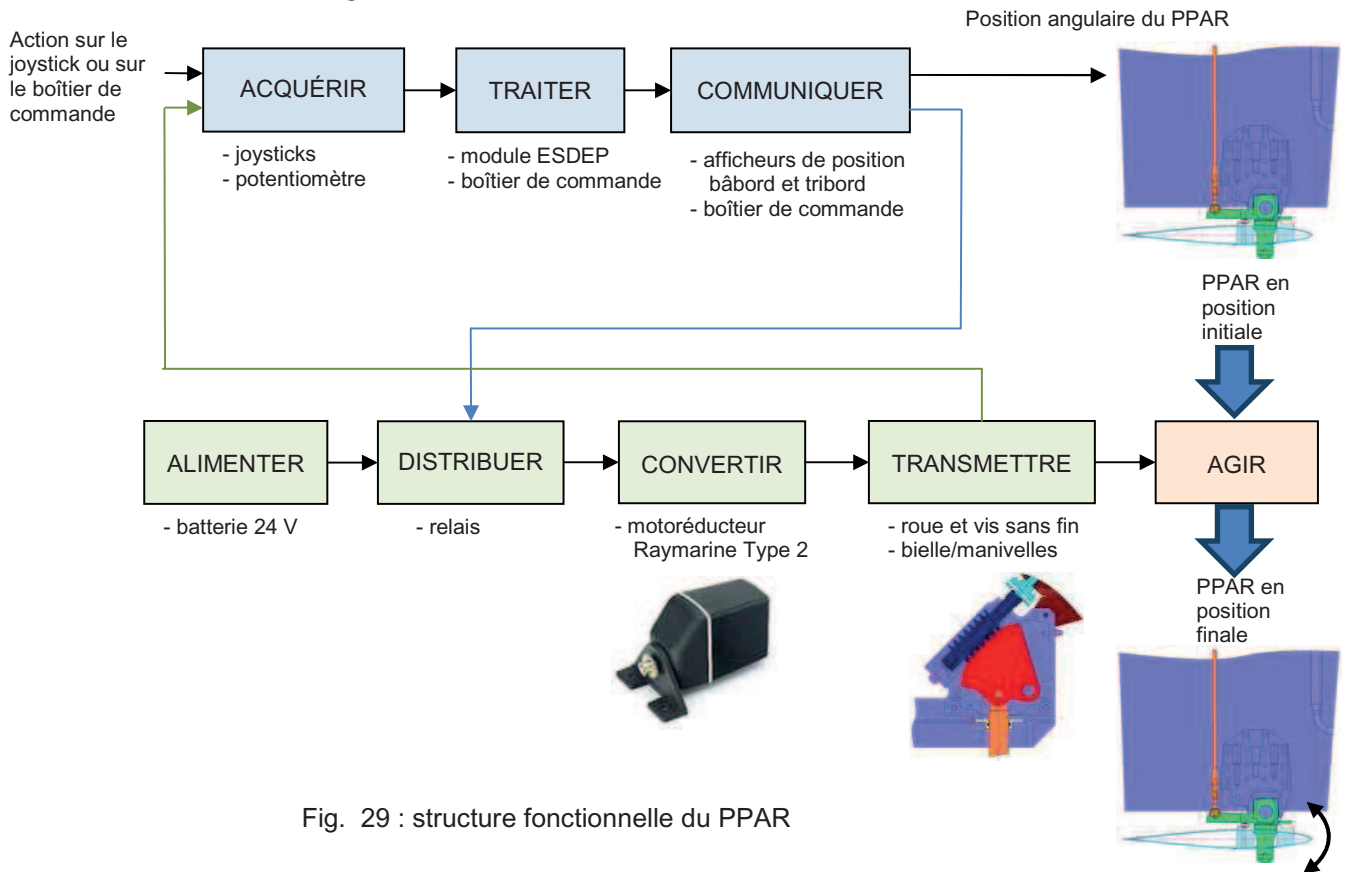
Action sur le joystick ou sur le boîtier de commande

ACQUÉRIR

TRAITER

COMMUNIQUER

Position angulaire du PPAR

- joysticks
- potentiomètre

- module ESDEP
- boîtier de commande

- afficheurs de position bâbord et tribord
- boîtier de commande

PPAR en position initiale

ALIMENTER

DISTRIBUER

CONVERTIR

TRANSMETTRE

AGIR

- batterie 24 V

- relais

- motoréducteur Raymarine Type 2

- roue et vis sans fin
- bielle/manivelles

PPAR en position finale

Fig. 29 : structure fonctionnelle du PPAR